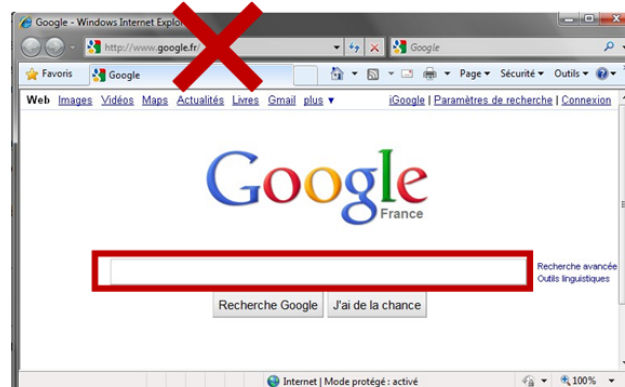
Google - Windows Internet Explo

http://www.google.fr/

Google

Favoris

Google

Page ▾ Sécurité ▾ Outils ▾

Web Images Vidéos Maps Actualités Livres Gmail plus ▾

iGoogle | Paramètres de recherche | Connexion

Google
France

Recherche avancée
Outils linguistiques

Recherche Google

J'ai de la chance

Internet | Mode protégé : activé

100%